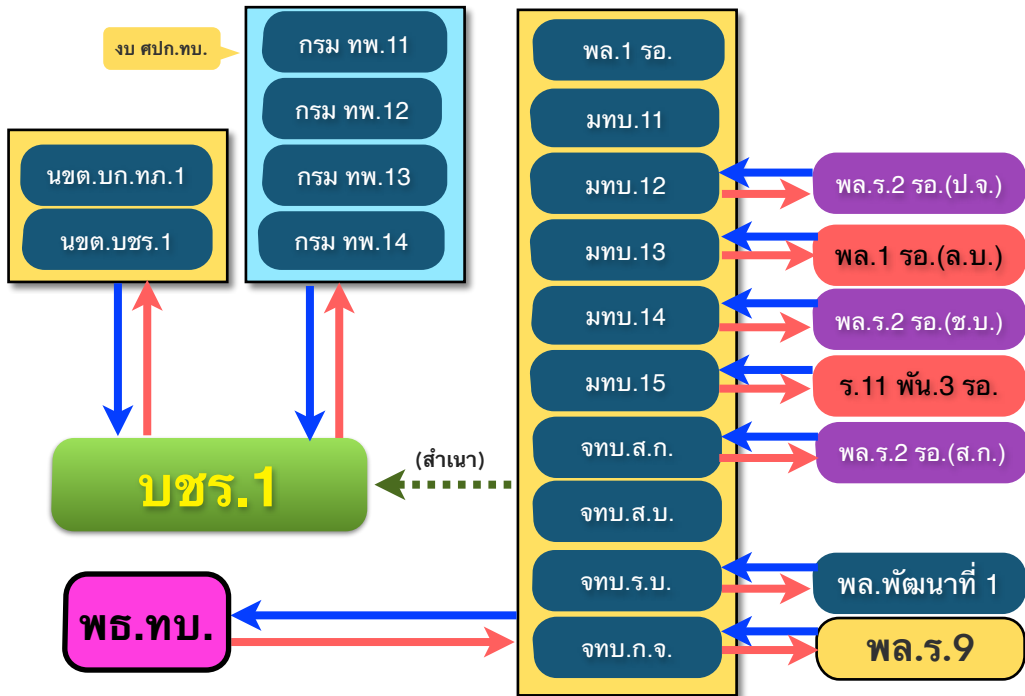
งบ ศปก.ทบ.

กรม ทพ.11
กรม ทพ.12
กรม ทพ.13
กรม ทพ.14

นขต.บก.ทภ.1
นขต.บชร.1

บชร.1

(สำเนา)

พล.1 รอ.
มทบ.11
มทบ.12
มทบ.13
มทบ.14
มทบ.15
จทบ.ส.ก.
จทบ.ส.บ.
จทบ.ร.บ.
จทบ.ก.จ.

พล.ร.2 รอ.(ป.จ.)
พล.1 รอ.(ล.บ.)
พล.ร.2 รอ.(ช.บ.)
ร.11 พัน.3 รอ.
พล.ร.2 รอ.(ส.ก.)
พล.พัฒนาที่ 1
พล.ร.9

พธ.ทบ.